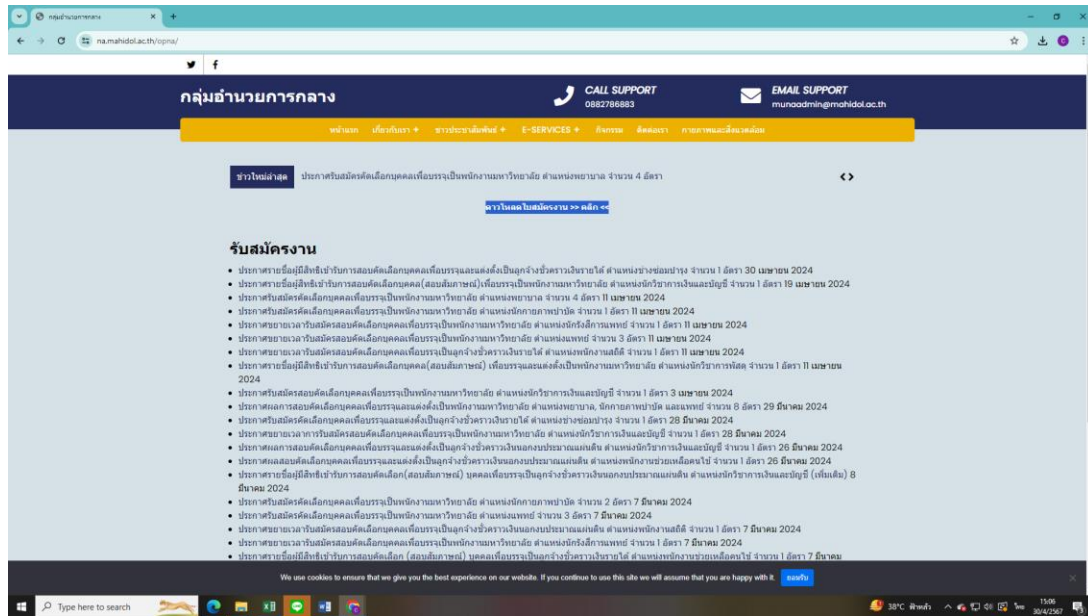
กลุ่มอำนวยการกลาง
na.mahidol.ac.th/opna/

กลุ่มอำนวยการกลาง

CALL SUPPORT
0882786883

EMAIL SUPPORT
munaadmin@mahidol.ac.th

หน้าแรก เกี่ยวกับเรา + ข่าวประชาสัมพันธ์ + E-SERVICES + กิจกรรม ติดต่อเรา ภาพกิจกรรมและสิ่งแวดล้อม

ข่าวใหม่ล่าสุด ประกาศรับสมัครคัดเลือกบุคคลเพื่อบรรจุเป็นพนักงานมหาวิทยาลัย ตำแหน่งพยาบาล จำนวน 4 อัตรา

ดาวโหลดใบสมัครงาน >> คลิก <<

รับสมัครงาน

• ประกาศรายชื่อผู้มีสิทธิเข้ารับการสอบคัดเลือกบุคคลเพื่อบรรจุและแต่งตั้งเป็นลูกจ้างชั่วคราวเงินรายได้ ตำแหน่งช่างซ่อมบำรุง จำนวน 1 อัตรา 30 เมษายน 2024
• ประกาศรายชื่อผู้มีสิทธิเข้ารับการสอบคัดเลือกบุคคล(สอบสัมภาษณ์) เพื่อบรรจุเป็นพนักงานมหาวิทยาลัย ตำแหน่งนักวิชาการเงินและบัญชี จำนวน 1 อัตรา 19 เมษายน 2024
• ประกาศรับสมัครคัดเลือกบุคคลเพื่อบรรจุเป็นพนักงานมหาวิทยาลัย ตำแหน่งพยาบาล จำนวน 4 อัตรา 11 เมษายน 2024
• ประกาศรับสมัครคัดเลือกบุคคลเพื่อบรรจุเป็นพนักงานมหาวิทยาลัย ตำแหน่งนักกายภาพบำบัด จำนวน 1 อัตรา 11 เมษายน 2024
• ประกาศขยายเวลารับสมัครสอบคัดเลือกบุคคลเพื่อบรรจุเป็นพนักงานมหาวิทยาลัย ตำแหน่งนักรังสีการแพทย์ จำนวน 1 อัตรา 11 เมษายน 2024
• ประกาศขยายเวลารับสมัครสอบคัดเลือกบุคคลเพื่อบรรจุเป็นพนักงานมหาวิทยาลัย ตำแหน่งแพทย์ จำนวน 3 อัตรา 11 เมษายน 2024
• ประกาศขยายเวลารับสมัครสอบคัดเลือกบุคคลเพื่อบรรจุเป็นลูกจ้างชั่วคราวเงินรายได้ ตำแหน่งพนักงานสถิติ จำนวน 1 อัตรา 11 เมษายน 2024
• ประกาศรายชื่อผู้มีสิทธิเข้ารับการสอบคัดเลือกบุคคล(สอบสัมภาษณ์) เพื่อบรรจุและแต่งตั้งเป็นพนักงานมหาวิทยาลัย ตำแหน่งนักวิชาการพัสดุ จำนวน 1 อัตรา 11 เมษายน 2024
• ประกาศรับสมัครสอบคัดเลือกบุคคลเพื่อบรรจุเป็นพนักงานมหาวิทยาลัย ตำแหน่งนักวิชาการเงินและบัญชี จำนวน 1 อัตรา 3 เมษายน 2024
• ประกาศผลการสอบคัดเลือกบุคคลเพื่อบรรจุและแต่งตั้งเป็นพนักงานมหาวิทยาลัย ตำแหน่งพยาบาล, นักกายภาพบำบัด และแพทย์ จำนวน 8 อัตรา 29 มีนาคม 2024
• ประกาศรับสมัครคัดเลือกบุคคลเพื่อบรรจุและแต่งตั้งเป็นลูกจ้างชั่วคราวเงินรายได้ ตำแหน่งช่างซ่อมบำรุง จำนวน 1 อัตรา 28 มีนาคม 2024
• ประกาศขยายเวลาการรับสมัครสอบคัดเลือกบุคคลเพื่อบรรจุเป็นพนักงานมหาวิทยาลัย ตำแหน่งนักวิชาการเงินและบัญชี จำนวน 1 อัตรา 28 มีนาคม 2024
• ประกาศผลการสอบคัดเลือกบุคคลเพื่อบรรจุและแต่งตั้งเป็นลูกจ้างชั่วคราวเงินนอกงบประมาณแผ่นดิน ตำแหน่งนักวิชาการเงินและบัญชี จำนวน 1 อัตรา 26 มีนาคม 2024
• ประกาศผลสอบคัดเลือกบุคคลเพื่อบรรจุและแต่งตั้งเป็นลูกจ้างชั่วคราวเงินนอกงบประมาณแผ่นดิน ตำแหน่งพนักงานช่วยเหลือคนไข้ จำนวน 1 อัตรา 26 มีนาคม 2024
• ประกาศรายชื่อผู้มีสิทธิเข้ารับการสอบคัดเลือก(สอบสัมภาษณ์) บุคคลเพื่อบรรจุเป็นลูกจ้างชั่วคราวเงินนอกงบประมาณแผ่นดิน ตำแหน่งนักวิชาการเงินและบัญชี (เพิ่มเติม) 8 มีนาคม 2024
• ประกาศรับสมัครคัดเลือกบุคคลเพื่อบรรจุเป็นพนักงานมหาวิทยาลัย ตำแหน่งนักกายภาพบำบัด จำนวน 2 อัตรา 7 มีนาคม 2024
• ประกาศรับสมัครคัดเลือกบุคคลเพื่อบรรจุเป็นพนักงานมหาวิทยาลัย ตำแหน่งแพทย์ จำนวน 3 อัตรา 7 มีนาคม 2024
• ประกาศขยายเวลารับสมัครสอบคัดเลือกบุคคลเพื่อบรรจุเป็นลูกจ้างชั่วคราวเงินนอกงบประมาณแผ่นดิน ตำแหน่งพนักงานสถิติ จำนวน 1 อัตรา 7 มีนาคม 2024
• ประกาศขยายเวลารับสมัครสอบคัดเลือกบุคคลเพื่อบรรจุเป็นพนักงานมหาวิทยาลัย ตำแหน่งนักรังสีการแพทย์ จำนวน 1 อัตรา 7 มีนาคม 2024
• ประกาศรายชื่อผู้มีสิทธิเข้ารับการสอบคัดเลือก (สอบสัมภาษณ์) บุคคลเพื่อบรรจุเป็นลูกจ้างชั่วคราวเงินรายได้ ตำแหน่งพนักงานช่วยเหลือคนไข้ จำนวน 1 อัตรา 7 มีนาคม

We use cookies to ensure that we give you the best experience on our website. If you continue to use this site we will assume that you are happy with it. ยอมรับ

Type here to search
38°C ฟ้าหลัว 15:06 30/4/2567